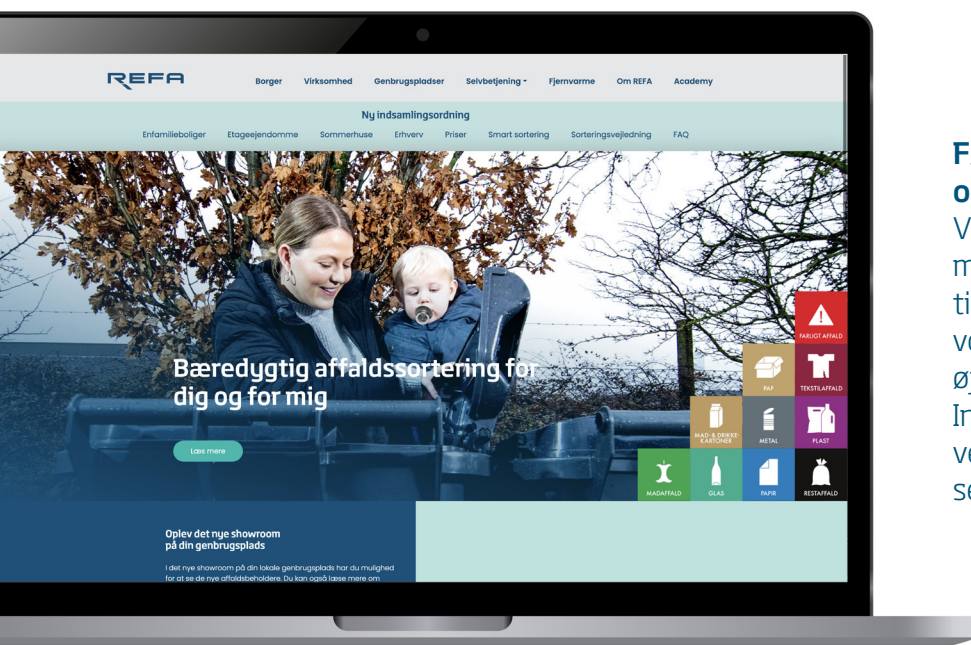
REFA

Borger Virksomhed Genbrugspladser Selvbetjening Fjernvarme Om REFA Academy

Ny indsamlingsordning

Enfamilieboliger Etageejendomme Sommerhuse Erhverv Priser Smart sortering Sorteringsvejledning FAQ

Bæredygtig affaldssortering for dig og for mig

Læs mere

FARLIGT AFFALD
PAP
TEKSTILAFFALD
MAD- & DRIKKE-KARTONER
METAL
PLAST
MADAFFALD
GLAS
PAPIR
RESTAFFALD

Oplev det nye showroom på din genbrugsplads

I det nye showroom på din lokale genbrugsplads har du mulighed for at se de nye affaldsbeholdere. Du kan også læse mere om

F
o
V
m
ti
v
ø
Ir
v
s